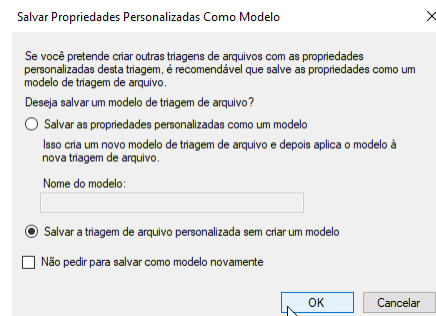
Salvar Propriedades Personalizadas Como Modelo

×

Se você pretende criar outras triagens de arquivos com as propriedades personalizadas desta triagem, é recomendável que salve as propriedades como um modelo de triagem de arquivo.

Deseja salvar um modelo de triagem de arquivo?

Salvar as propriedades personalizadas como um modelo

Isso cria um novo modelo de triagem de arquivo e depois aplica o modelo à nova triagem de arquivo.

Nome do modelo:

Salvar a triagem de arquivo personalizada sem criar um modelo

Não pedir para salvar como modelo novamente

OK

Cancelar